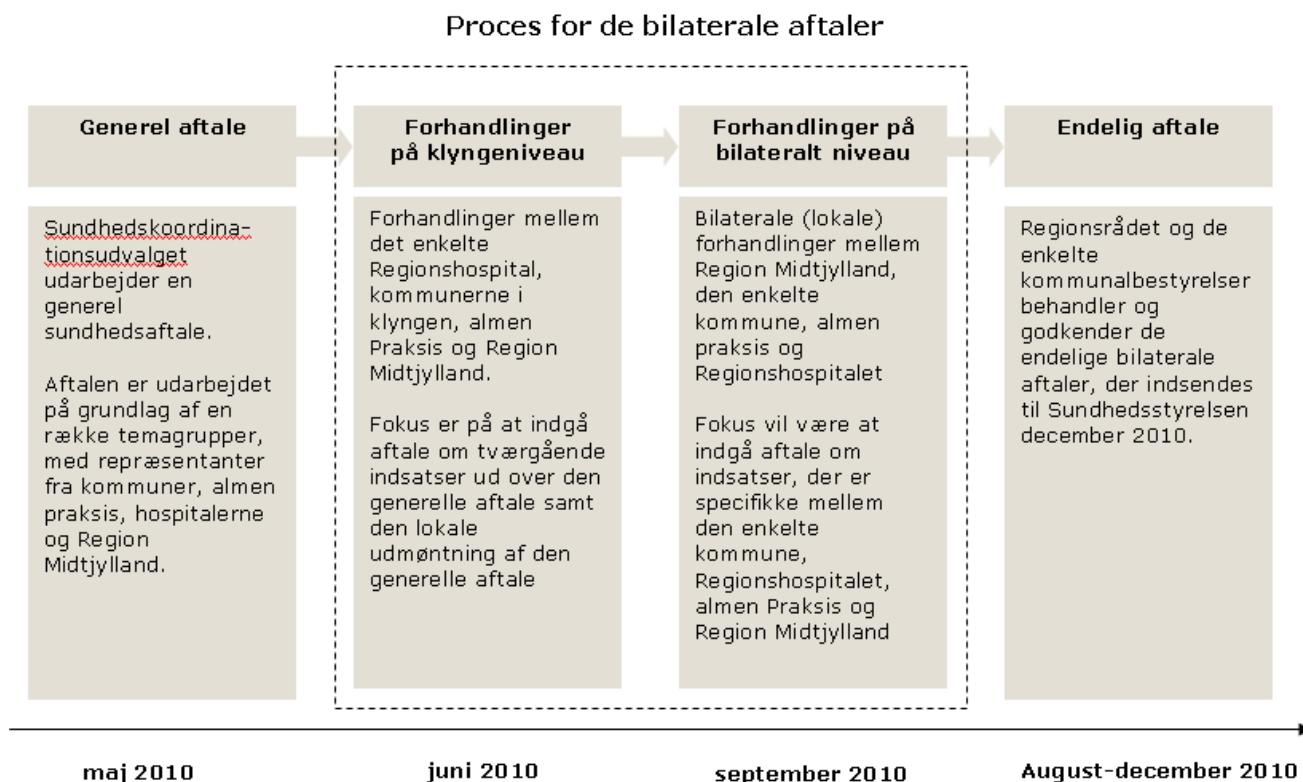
Proces for de bilaterale aftaler

Generel aftale

Sundhedskoordinationsudvalget udarbejder en generel sundhedsaftale.

Aftalen er udarbejdet på grundlag af en række temagrupper, med repræsentanter fra kommuner, almen praksis, hospitalerne og Region Midtjylland.

Forhandlinger på klyngeniveau

Forhandlinger mellem det enkelte Regionshospital, kommunerne i klyngen, almen Praksis og Region Midtjylland.

Fokus er på at indgå aftale om tværgående indsatser ud over den generelle aftale samt den lokale udmøntning af den generelle aftale

Forhandlinger på bilateralt niveau

Bilaterale (lokale) forhandlinger mellem Region Midtjylland, den enkelte kommune, almen praksis og Regionshospitalet

Fokus vil være at indgå aftale om indsatser, der er specifikke mellem den enkelte kommune, Regionshospitalet, almen Praksis og Region Midtjylland

Endelig aftale

Regionsrådet og de enkelte kommunalbestyrelser behandler og godkender de endelige bilaterale aftaler, der indsendes til Sundhedsstyrelsen december 2010.

maj 2010

juni 2010

september 2010

August-december 2010